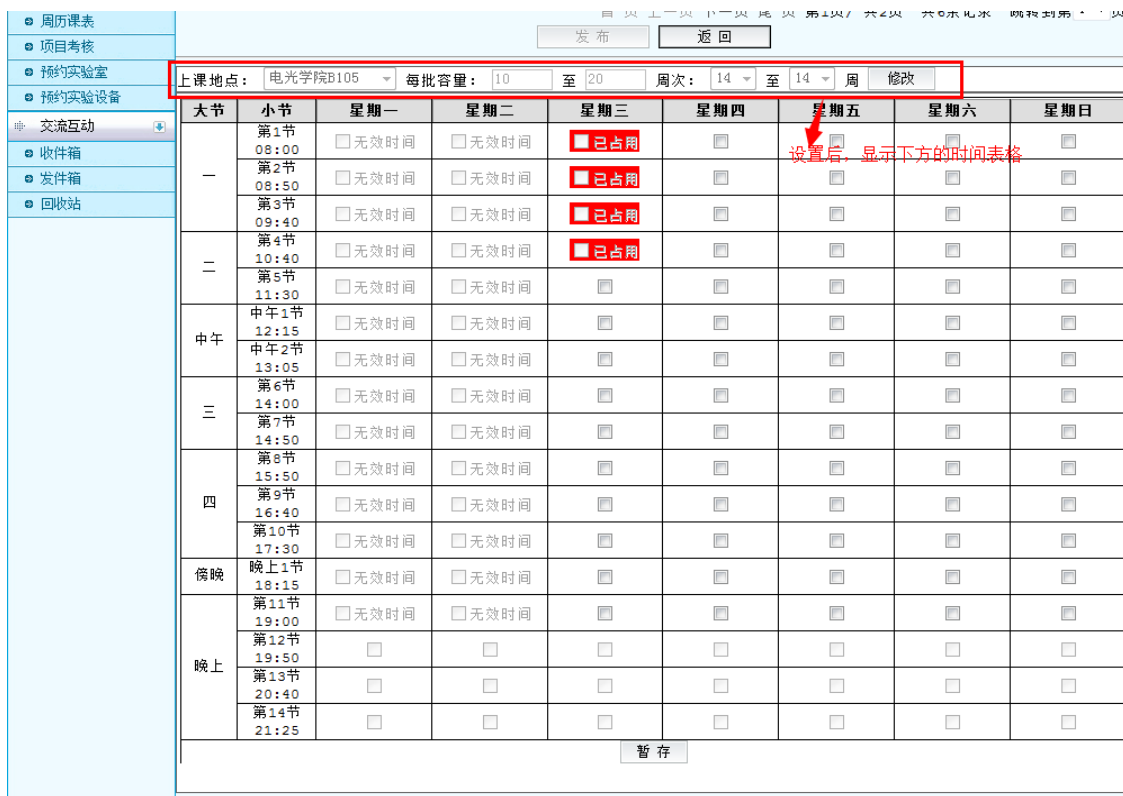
周历课表
项目考核
预约实验室
预约实验设备
交流互动
收件箱
发件箱
回收站

首 页 上一页 下一页 尾 页 第1页/ 共2页 共6条记录 跳转到第 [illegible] 页

发布 返回

上课地点： 电光学院B105 每批容量： 10 至 20 周次： 14 至 14 周 修改

设置后，显示下方的时间表格

| 大节 | 小节 | 星期一 | 星期二 | 星期三 | 星期四 | 星期五 | 星期六 | 星期日 |
|---|---|---|---|---|---|---|---|---|
| 一 | 第1节 08:00 | 无效时间 | 无效时间 | 已占用 | | | | |
| | 第2节 08:50 | 无效时间 | 无效时间 | 已占用 | | | | |
| | 第3节 09:40 | 无效时间 | 无效时间 | 已占用 | | | | |
| 二 | 第4节 10:40 | 无效时间 | 无效时间 | 已占用 | | | | |
| | 第5节 11:30 | 无效时间 | 无效时间 | | | | | |
| 中午 | 中午1节 12:15 | 无效时间 | 无效时间 | | | | | |
| | 中午2节 13:05 | 无效时间 | 无效时间 | | | | | |
| 三 | 第6节 14:00 | 无效时间 | 无效时间 | | | | | |
| | 第7节 14:50 | 无效时间 | 无效时间 | | | | | |
| 四 | 第8节 15:50 | 无效时间 | 无效时间 | | | | | |
| | 第9节 16:40 | 无效时间 | 无效时间 | | | | | |
| | 第10节 17:30 | 无效时间 | 无效时间 | | | | | |
| 傍晚 | 晚上1节 18:15 | 无效时间 | 无效时间 | | | | | |
| 晚上 | 第11节 19:00 | 无效时间 | 无效时间 | | | | | |
| | 第12节 19:50 | | | | | | | |
| | 第13节 20:40 | | | | | | | |
| | 第14节 21:25 | | | | | | | |

暂存